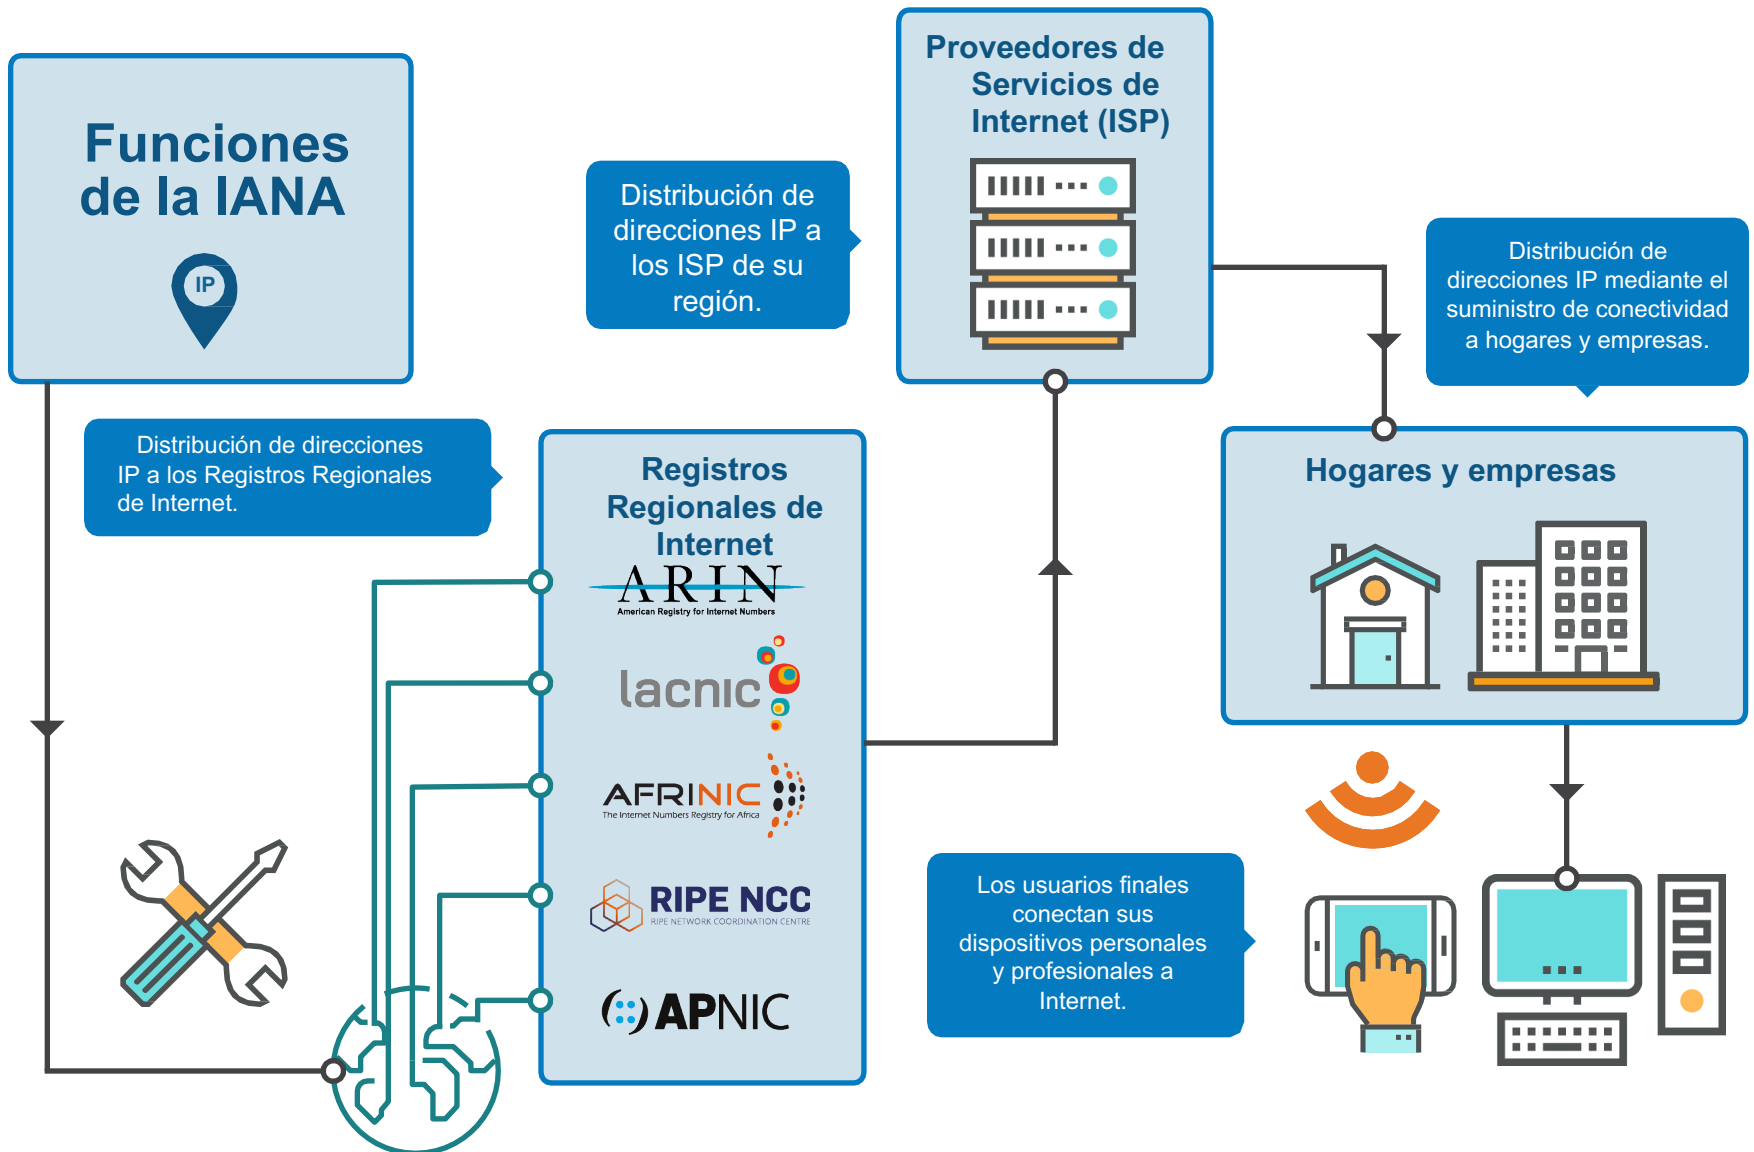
Funciones de la IANA

IP

Distribución de direcciones IP a los ISP de su región.

Proveedores de Servicios de Internet (ISP)

Distribución de direcciones IP mediante el suministro de conectividad a hogares y empresas.

Distribución de direcciones IP a los Registros Regionales de Internet.

Registros Regionales de Internet

ARIN
American Registry for Internet Numbers

lacnic

AFRINIC
The Internet Numbers Registry for Africa

RIPE NCC
RIPE NETWORK COORDINATION CENTRE

APNIC

Hogares y empresas

Los usuarios finales conectan sus dispositivos personales y profesionales a Internet.